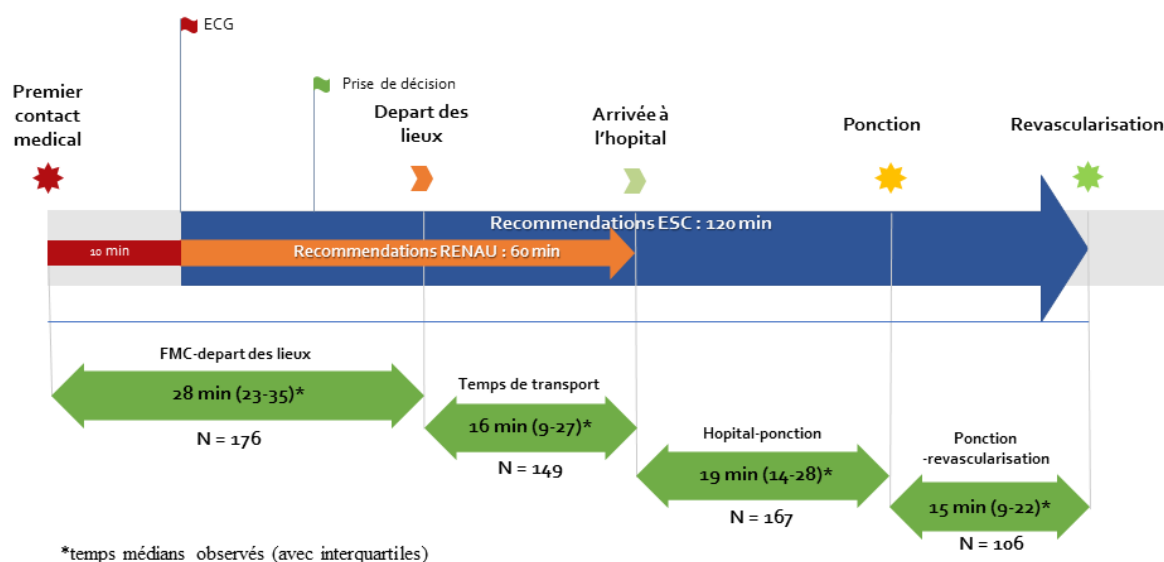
ECG

Prise de décision

Premier contact medical

Depart des lieux

Arrivée à l'hopital

Ponction

Revascularisation

Recommendations ESC : 120 min

10 min

Recommendations RENAU : 60 min

FMC-depart des lieux

28 min (23-35)*

N = 176

Temps de transport

16 min (9-27)*

N = 149

Hopital-ponction

19 min (14-28)*

N = 167

Ponction -revascularisation

15 min (9-22)*

N = 106

*temps médians observés (avec interquartiles)